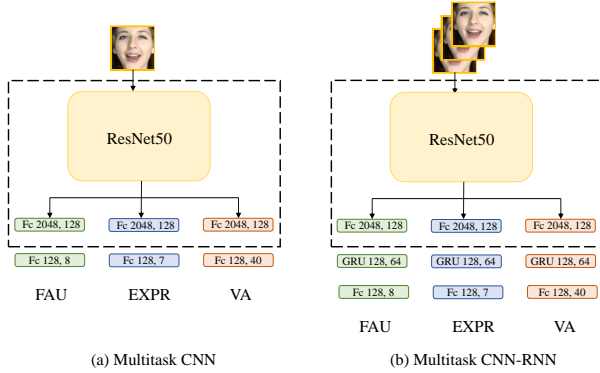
ResNet50

Fc 2048, 128
Fc 2048, 128
Fc 2048, 128

Fc 128, 8
Fc 128, 7
Fc 128, 40

FAU
EXPR
VA

(a) Multitask CNN

ResNet50

Fc 2048, 128
Fc 2048, 128
Fc 2048, 128

GRU 128, 64
GRU 128, 64
GRU 128, 64

Fc 128, 8
Fc 128, 7
Fc 128, 40

FAU
EXPR
VA

(b) Multitask CNN-RNN